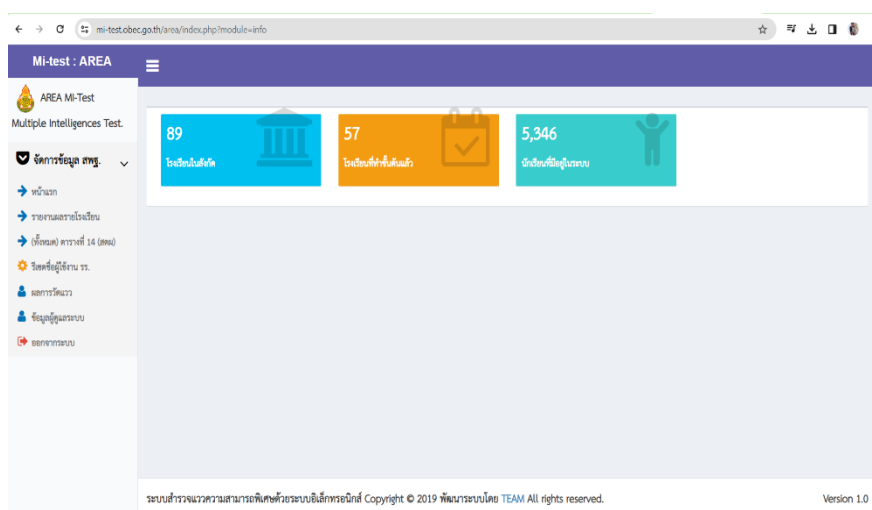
mi-test.obec.go.th/area/index.php?module=info

Mi-test : AREA

AREA Mi-Test
Multiple Intelligences Test.

จัดการข้อมูล สพฐ.

หน้าแรก
รายงานผลรายโรงเรียน
(ทั้งหมด) ตารางที่ 14 (สพฐ)
รีเซตชื่อผู้ใช้งาน รร.
ผลการวัดแวว
ข้อมูลผู้ดูแลระบบ
ออกจากระบบ

89
โรงเรียนในสังกัด

57
โรงเรียนที่ทำขั้นต้นแล้ว

5,346
นักเรียนที่มีอยู่ในระบบ

ระบบสำรวจแววความสามารถพิเศษด้วยระบบอิเล็กทรอนิกส์ Copyright © 2019 พัฒนาระบบโดย TEAM All rights reserved.

Version 1.0